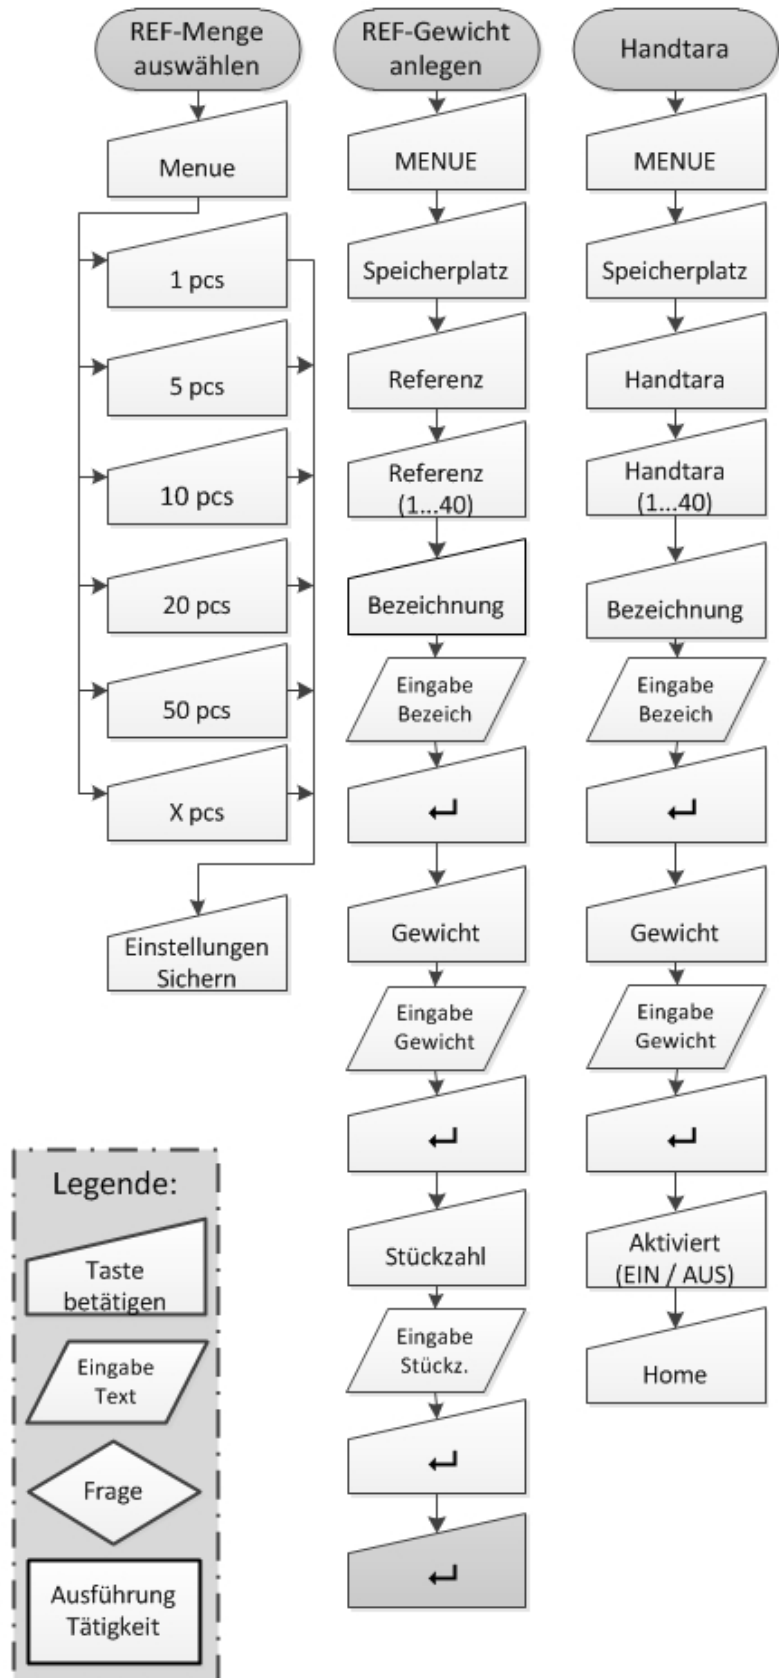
REF-Menge auswählen

Menue

1 pcs

5 pcs

10 pcs

20 pcs

50 pcs

X pcs

Einstellungen Sichern

REF-Gewicht anlegen

MENUE

Speicherplatz

Referenz

Referenz (1...40)

Bezeichnung

Eingabe Bezeich

↵

Gewicht

Eingabe Gewicht

↵

Stückzahl

Eingabe Stückz.

↵

↵

Handtara

MENUE

Speicherplatz

Handtara

Handtara (1...40)

Bezeichnung

Eingabe Bezeich

↵

Gewicht

Eingabe Gewicht

↵

Aktiviert (EIN / AUS)

Home

Legende:

Taste betätigen

Eingabe Text

Frage

Ausführung Tätigkeit